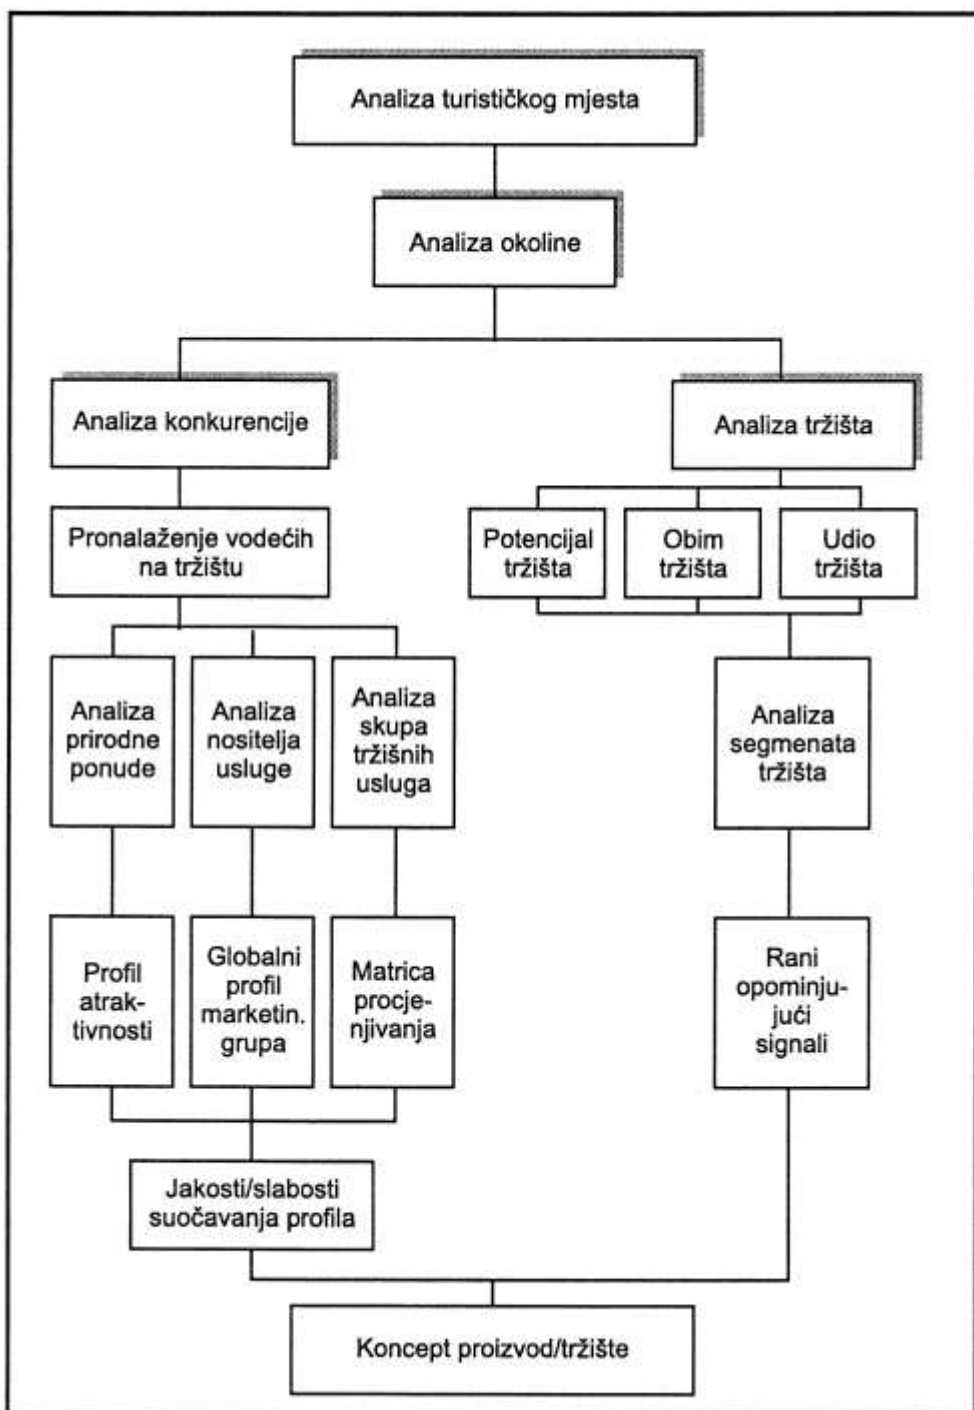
Analiza turističkog mjesta

Analiza okoline

Analiza konkurencije

Analiza tržišta

Pronalaženje vodećih na tržištu

Potencijal tržišta

Obim tržišta

Udio tržišta

Analiza prirodne ponude

Analiza nositelja usluge

Analiza skupa tržišnih usluga

Analiza segmenata tržišta

Profil atraktivnosti

Globalni profil marketin. grupa

Matrica procjenjivanja

Rani opominjujući signali

Jakosti/slabosti suočavanja profila

Koncept proizvod/tržište